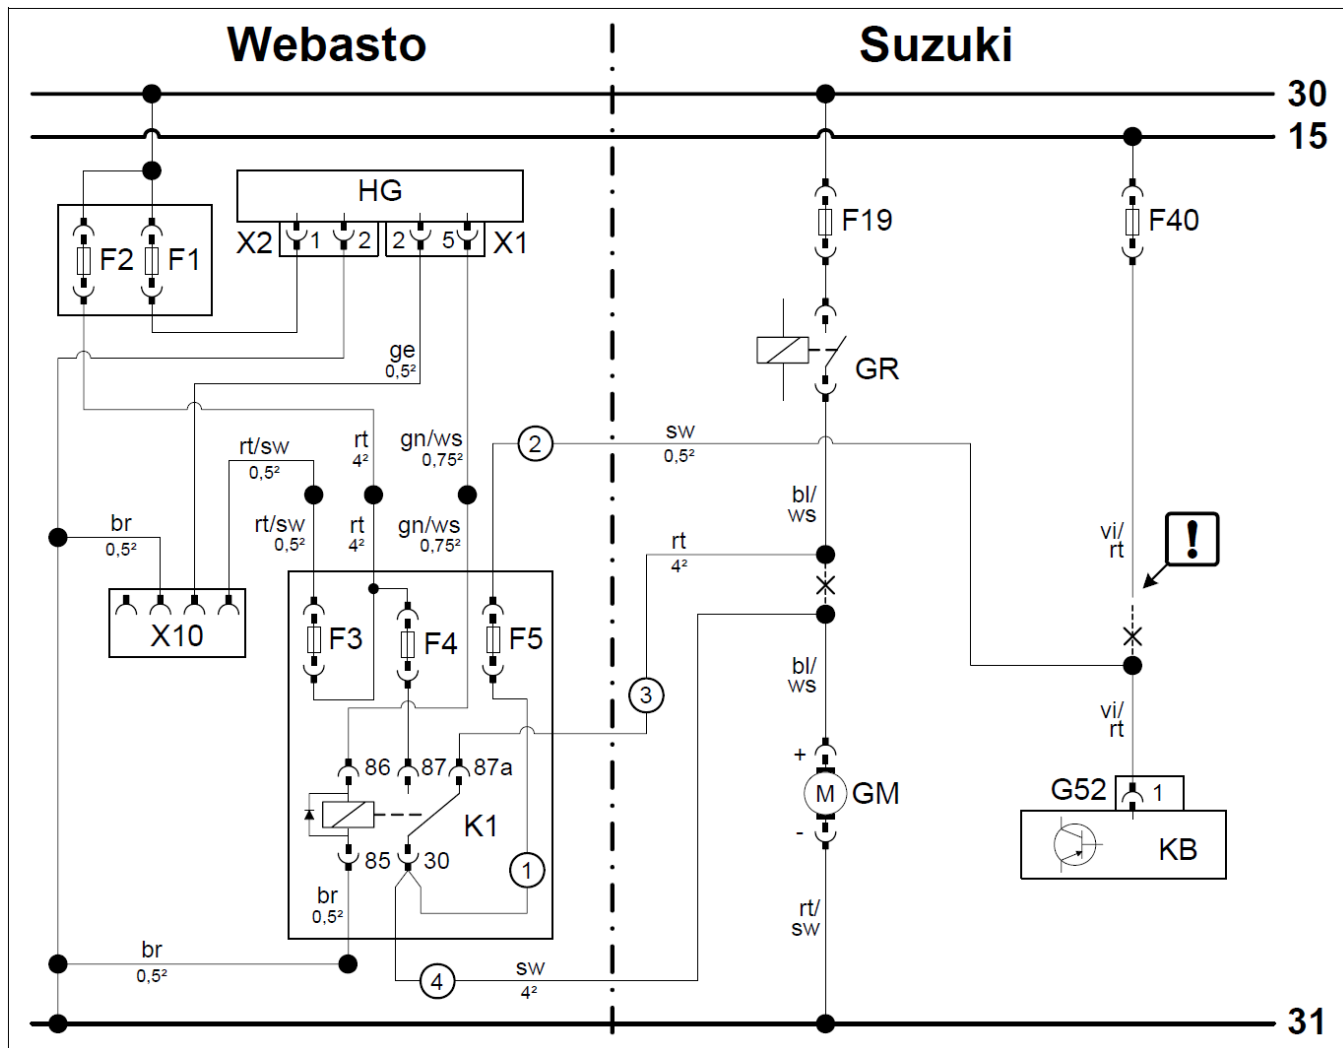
Webasto

Suzuki

30

15

HG

X2 1 2

2 5 X1

F2 F1

F19

F40

GR

ge
0,5²

rt/sw
0,5²

rt
4²

gn/ws
0,75²

2

sw
0,5²

bl/
ws

vi/
rt

br
0,5²

rt/sw
0,5²

rt
4²

gn/ws
0,75²

rt
4²

X10

F3

F4

F5

3

bl/
ws

vi/
rt

86 87 87a

+

M GM

G52 1

K1

-

KB

85 30

1

br
0,5²

rt/
sw

br
0,5²

4

sw
4²

31